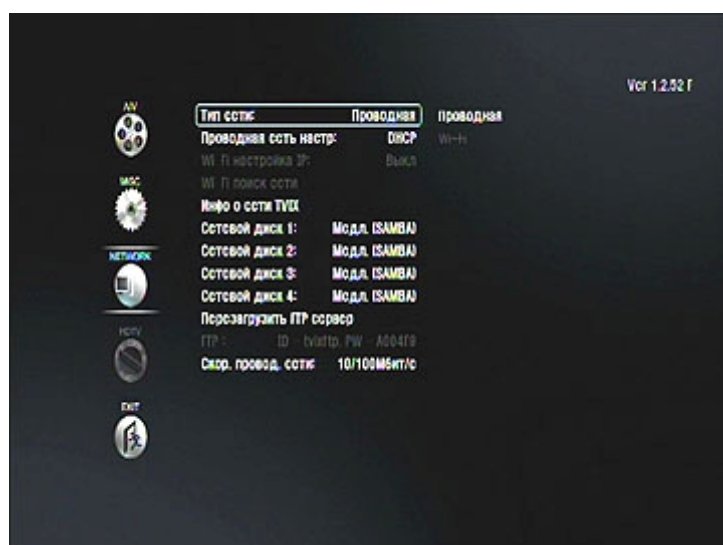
Ver 1.2.52 r

A/V

MISC

NETWORK

HDTV

EXIT

Тип сети: Проводная
Проводная сеть настр: DHCP
Wi-Fi настройка IP: Выкл
Wi-Fi поиск сети
Инфо о сети TVIX
Сетевой диск 1: Медл. (SAMBA)
Сетевой диск 2: Медл. (SAMBA)
Сетевой диск 3: Медл. (SAMBA)
Сетевой диск 4: Медл. (SAMBA)
Перезагрузить FTP сервер
FTP : ID - tvixftp, PW - A004F0
Скор. провод. сети: 10/100Мбит/с

Проводная
Wi-Fi